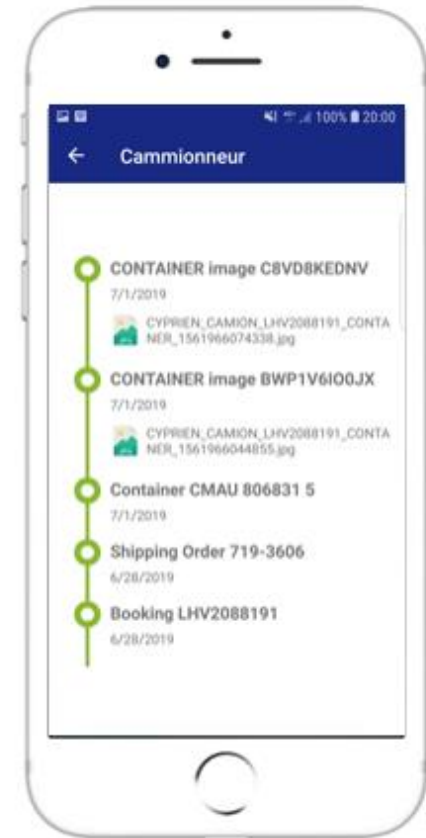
100% 20:00

Cammionneur

CONTAINER image C8VD8KEDNV
7/1/2019
CYPRIEN_CAMION_LHV2088191_CONTAINER_1561966074338.jpg

CONTAINER image BWP1V6IO0JX
7/1/2019
CYPRIEN_CAMION_LHV2088191_CONTAINER_1561966044855.jpg

Container CMAU 806831 5
7/1/2019

Shipping Order 719-3606
6/28/2019

Booking LHV2088191
6/28/2019